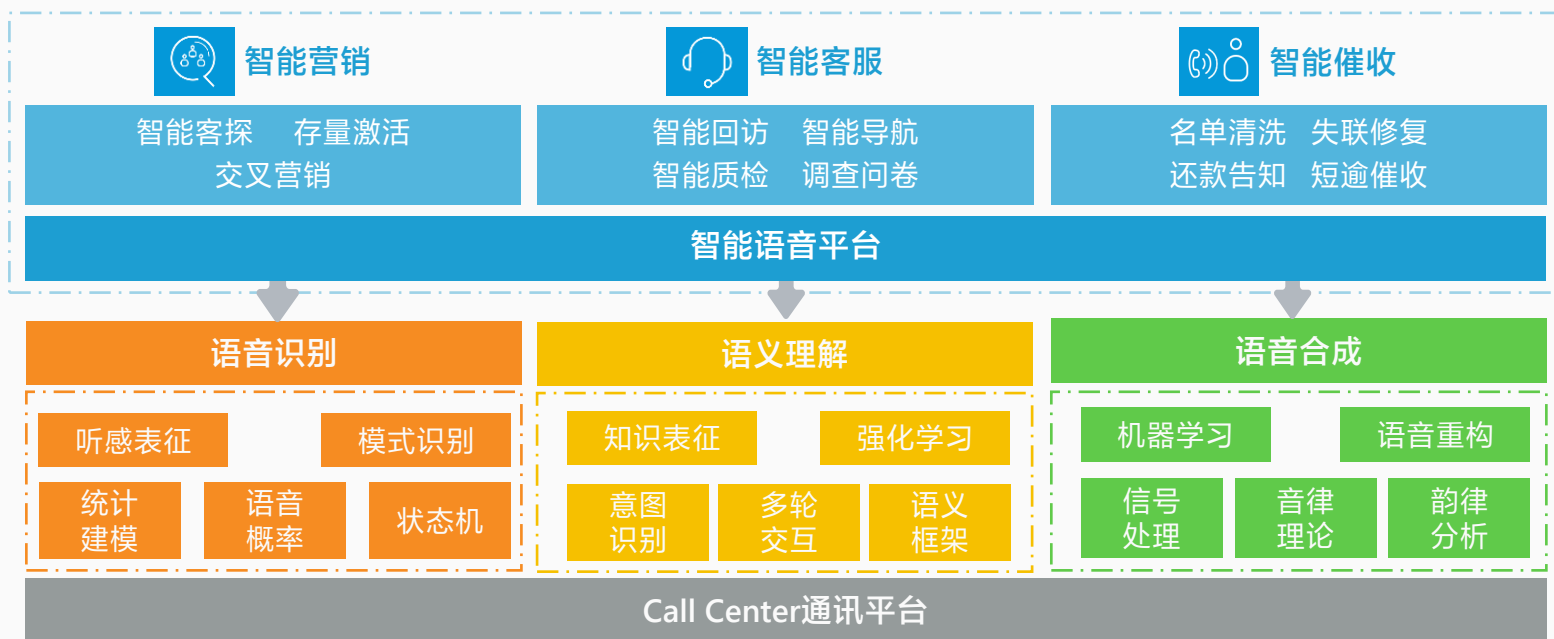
智能营销

智能客服

智能催收

智能客探　存量激活
交叉营销

智能回访　智能导航
智能质检　调查问卷

名单清洗　失联修复
还款告知　短逾催收

智能语音平台

语音识别

语义理解

语音合成

听感表征

模式识别

统计建模

语音概率

状态机

知识表征

强化学习

意图识别

多轮交互

语义框架

机器学习

语音重构

信号处理

音律理论

韵律分析

Call Center通讯平台